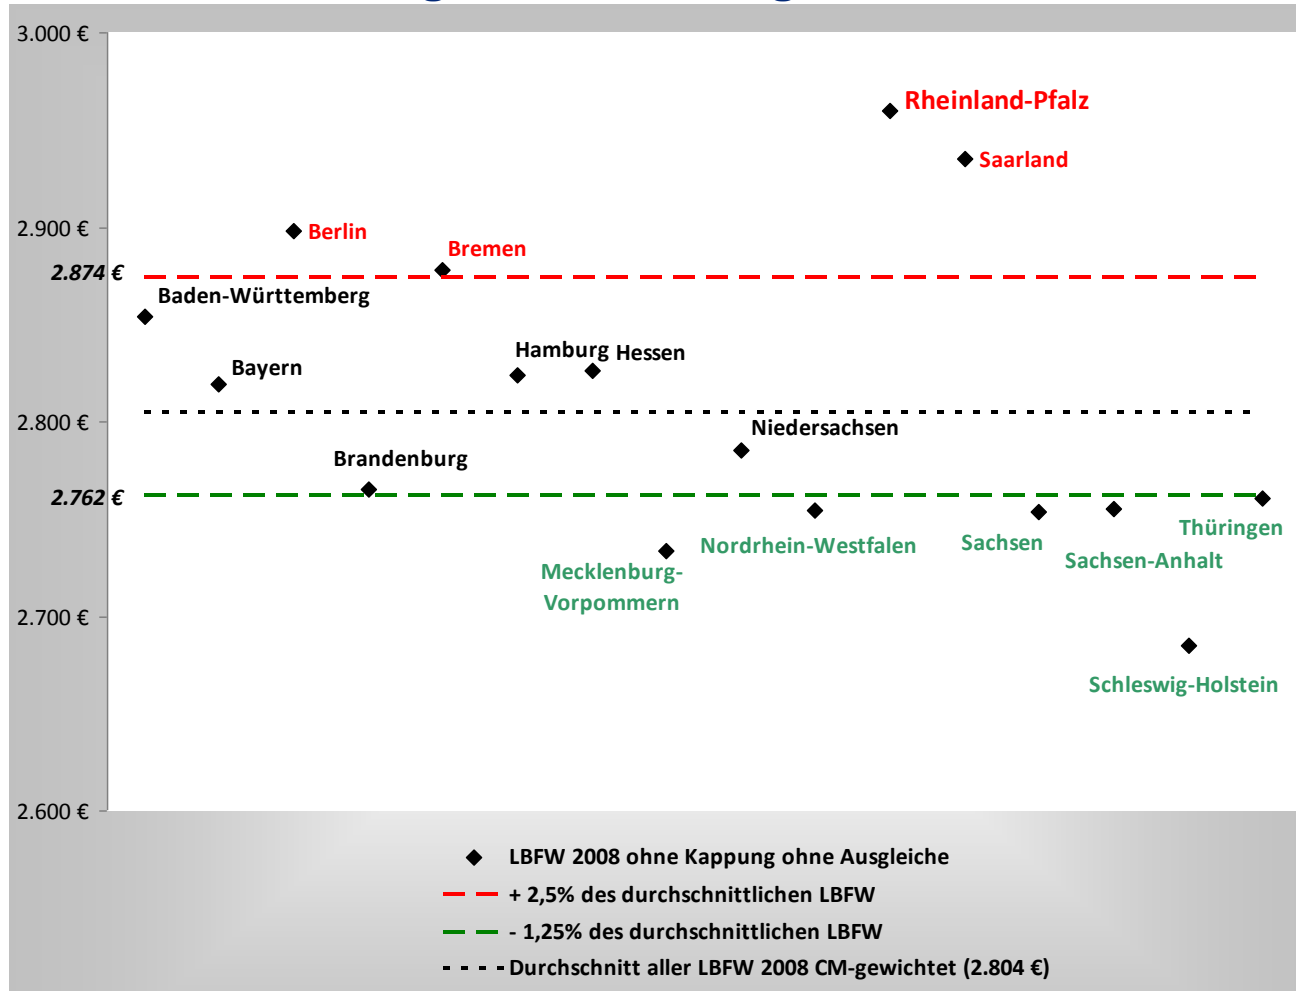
3.000 €
2.900 €
2.874 €
2.800 €
2.762 €
2.700 €
2.600 €

Rheinland-Pfalz
Saarland
Berlin
Bremen
Baden-Württemberg
Bayern
Hamburg
Hessen
Niedersachsen
Brandenburg
Thüringen
Nordrhein-Westfalen
Sachsen
Sachsen-Anhalt
Mecklenburg-Vorpommern
Schleswig-Holstein

LBFW 2008 ohne Kappung ohne Ausgleiche
+ 2,5% des durchschnittlichen LBFW
- 1,25% des durchschnittlichen LBFW
Durchschnitt aller LBFW 2008 CM-gewichtet (2.804 €)